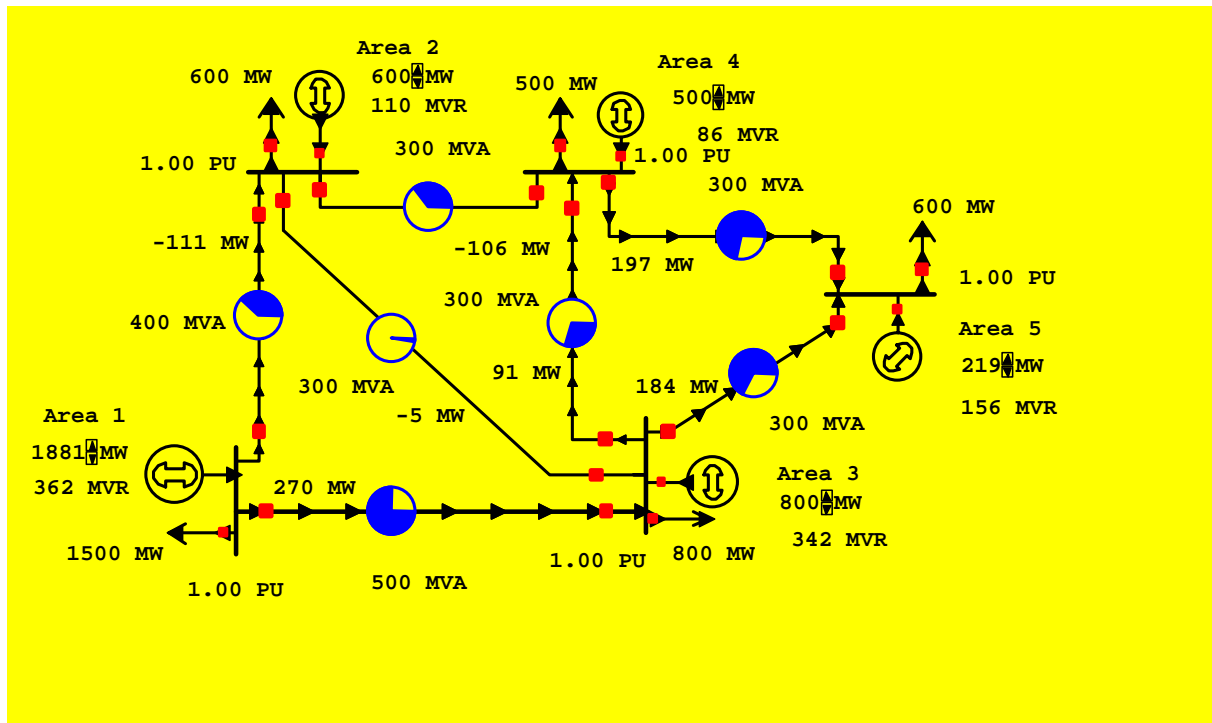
Area 2
600 MW
600 MW
110 MVR
500 MW
Area 4
500 MW
86 MVR
300 MVA
1.00 PU
1.00 PU
300 MVA
600 MW
-111 MW
-106 MW
197 MW
1.00 PU
300 MVA
400 MVA
Area 5
219 MW
91 MW
184 MW
300 MVA
156 MVR
Area 1
-5 MW
300 MVA
1881 MW
Area 3
362 MVR
270 MW
800 MW
342 MVR
1500 MW
1.00 PU
800 MW
1.00 PU
500 MVA